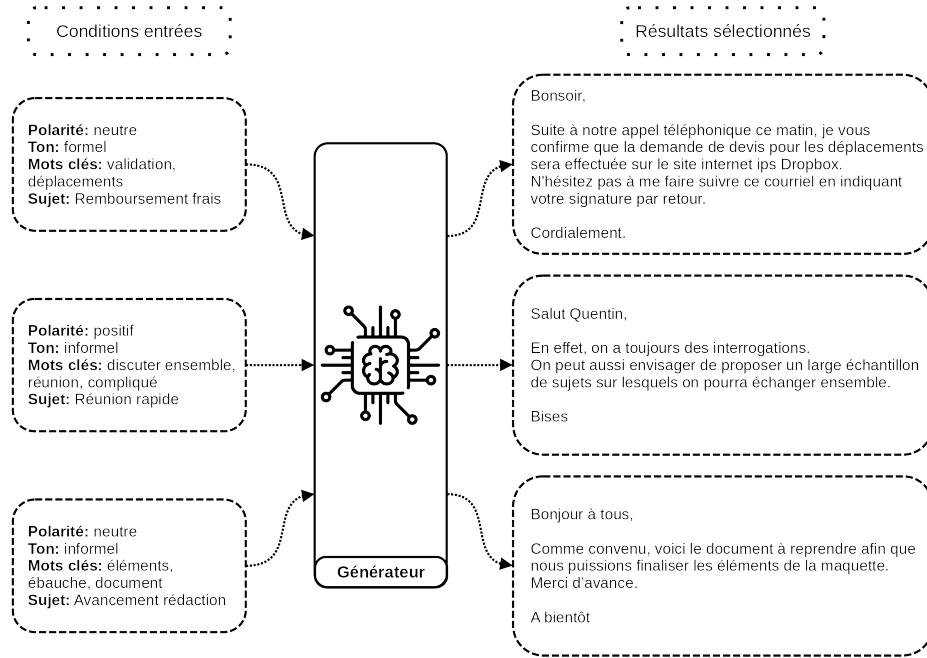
Conditions entrées

Polarité: neutre
Ton: formel
Mots clés: validation, déplacements
Sujet: Remboursement frais

Polarité: positif
Ton: informel
Mots clés: discuter ensemble, réunion, compliqué
Sujet: Réunion rapide

Polarité: neutre
Ton: informel
Mots clés: éléments, ébauche, document
Sujet: Avancement rédaction

Générateur

Résultats sélectionnés

Bonsoir,

Suite à notre appel téléphonique ce matin, je vous confirme que la demande de devis pour les déplacements sera effectuée sur le site internet ips Dropbox. N'hésitez pas à me faire suivre ce courriel en indiquant votre signature par retour.

Cordialement.

Salut Quentin,

En effet, on a toujours des interrogations. On peut aussi envisager de proposer un large échantillon de sujets sur lesquels on pourra échanger ensemble.

Bises

Bonjour à tous,

Comme convenu, voici le document à reprendre afin que nous puissions finaliser les éléments de la maquette. Merci d'avance.

A bientôt